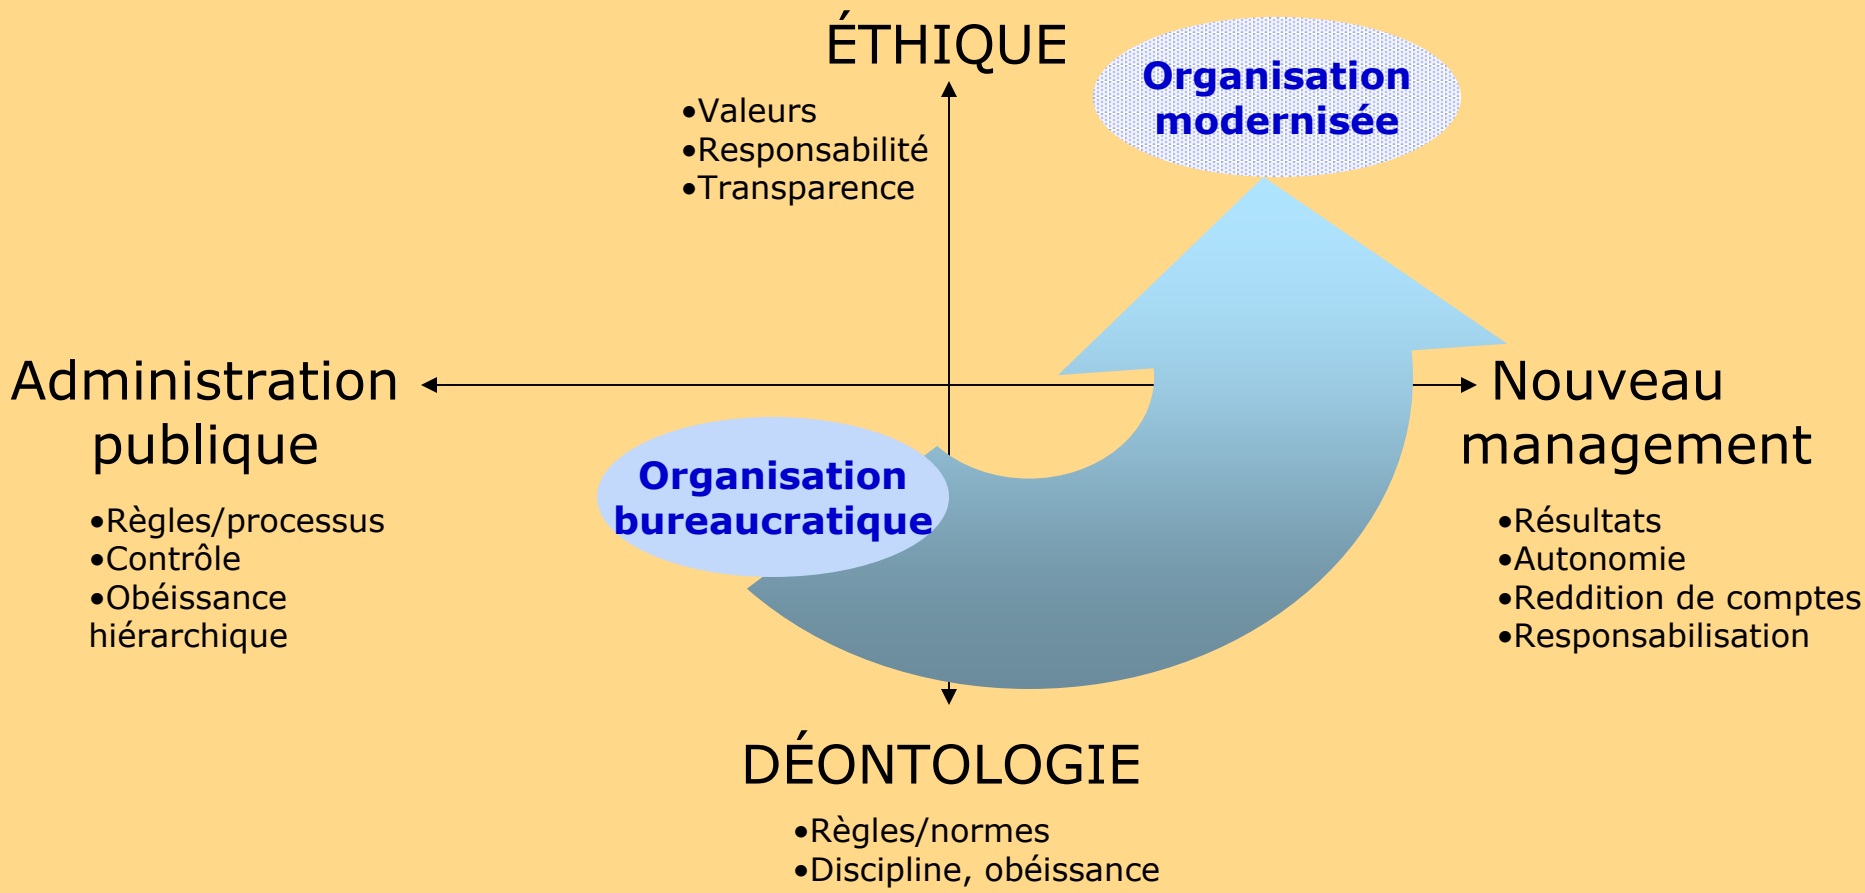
ÉTHIQUE

•Valeurs
•Responsabilité
•Transparence

Organisation modernisée

Administration publique

•Règles/processus
•Contrôle
•Obéissance hiérarchique

Organisation bureaucratique

Nouveau management

•Résultats
•Autonomie
•Reddition de comptes
•Responsabilisation

DÉONTOLOGIE

•Règles/normes
•Discipline, obéissance